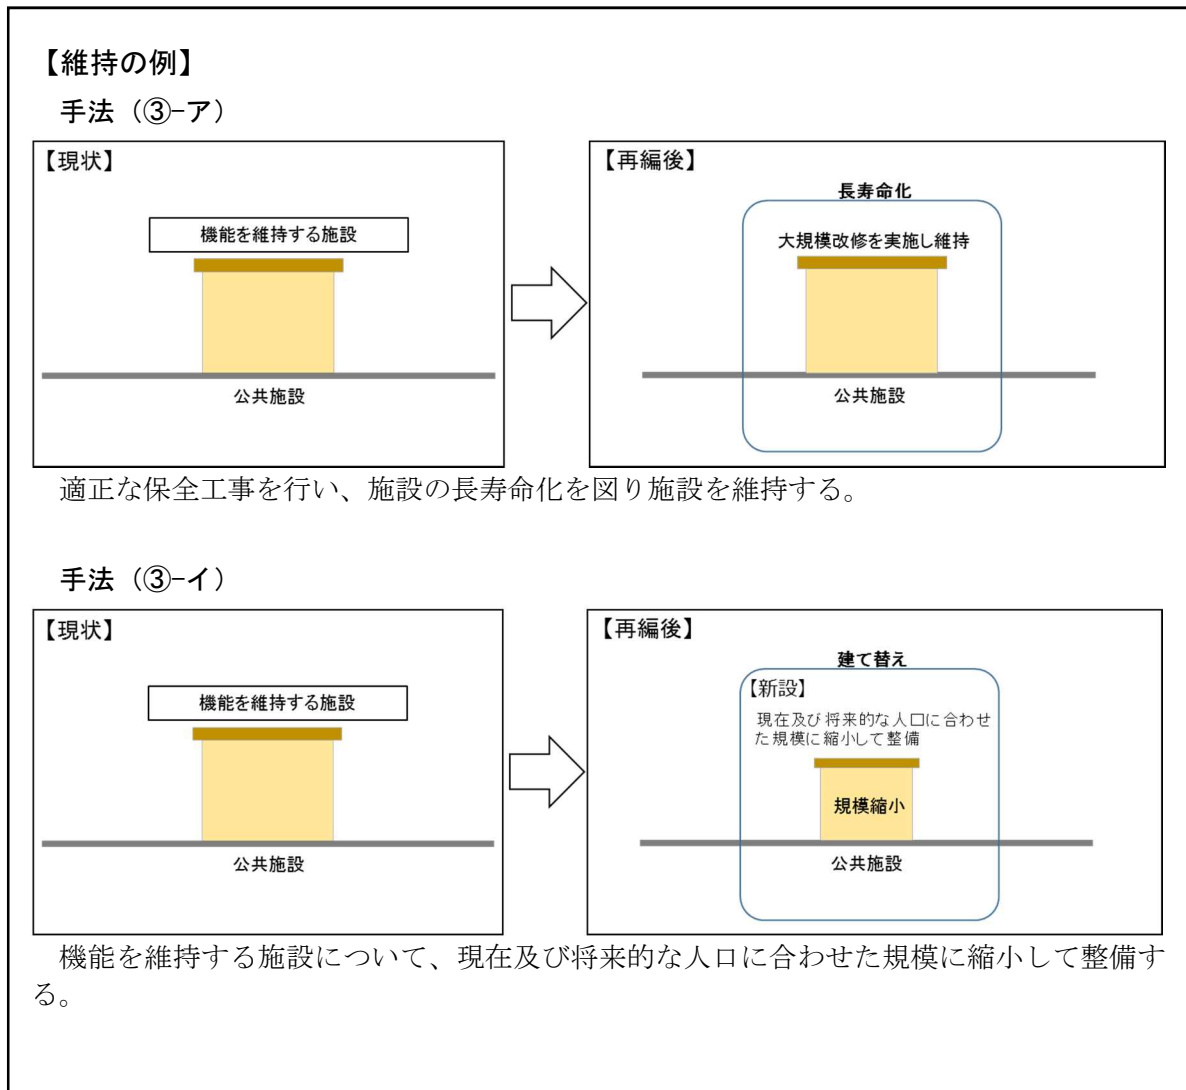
【維持の例】

手法（③-ア）

【現状】

機能を維持する施設

公共施設

【再編後】

長寿命化

大規模改修を実施し維持

公共施設

適正な保全工事を行い、施設の長寿命化を図り施設を維持する。

手法（③-イ）

【現状】

機能を維持する施設

公共施設

【再編後】

建て替え

【新設】

現在及び将来的な人口に合わせた規模に縮小して整備

規模縮小

公共施設

機能を維持する施設について、現在及び将来的な人口に合わせた規模に縮小して整備する。